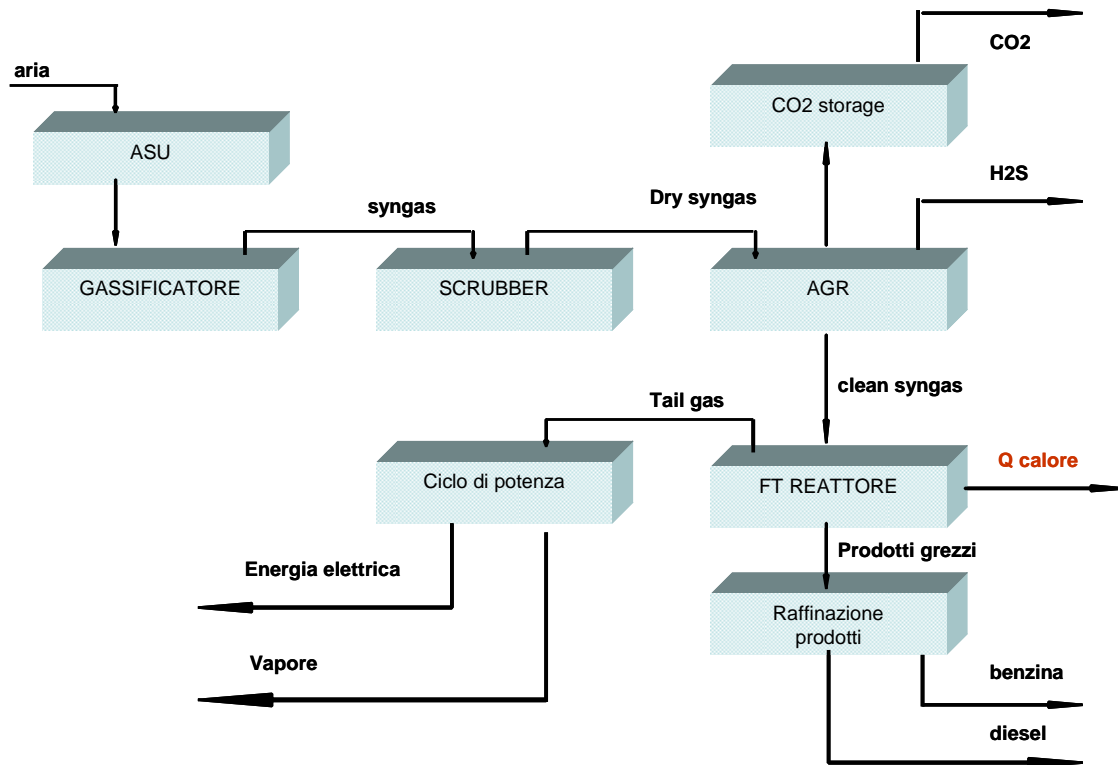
aria

ASU

GASSIFICATORE

syngas

SCRUBBER

Dry syngas

AGR

CO2 storage

CO2

H2S

clean syngas

Tail gas

Ciclo di potenza

FT REATTORE

Q calore

Prodotti grezzi

Energia elettrica

Raffinazione prodotti

Vapore

benzina

diesel